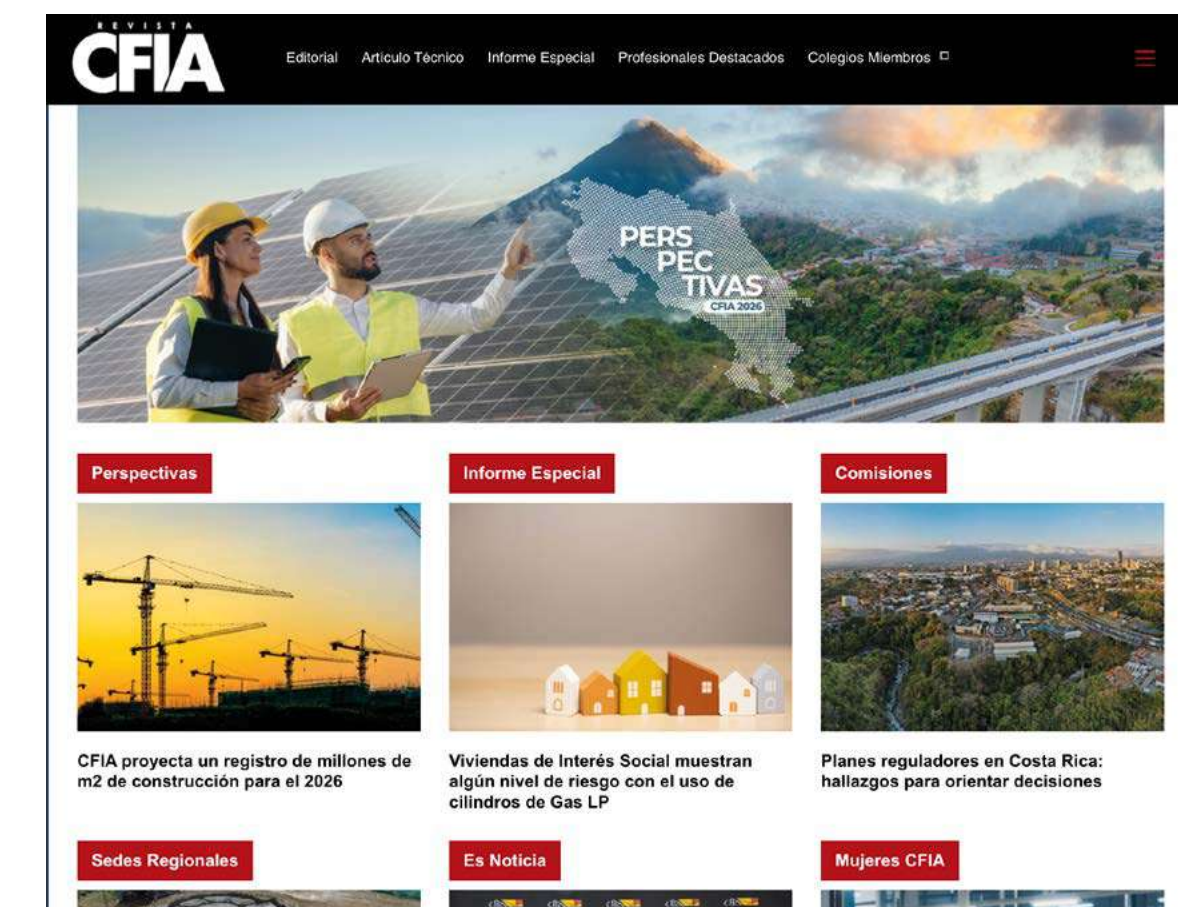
REVISTA CFIA

Editorial Artículo Técnico Informe Especial Profesionales Destacados Colegios Miembros

PERS PEC TIVAS CFIA 2026

Perspectivas

CFIA proyecta un registro de millones de m2 de construcción para el 2026

Informe Especial

Viviendas de Interés Social muestran algún nivel de riesgo con el uso de cilindros de Gas LP

Comisiones

Planes reguladores en Costa Rica: hallazgos para orientar decisiones

Sedes Regionales

Es Noticia

Mujeres CFIA